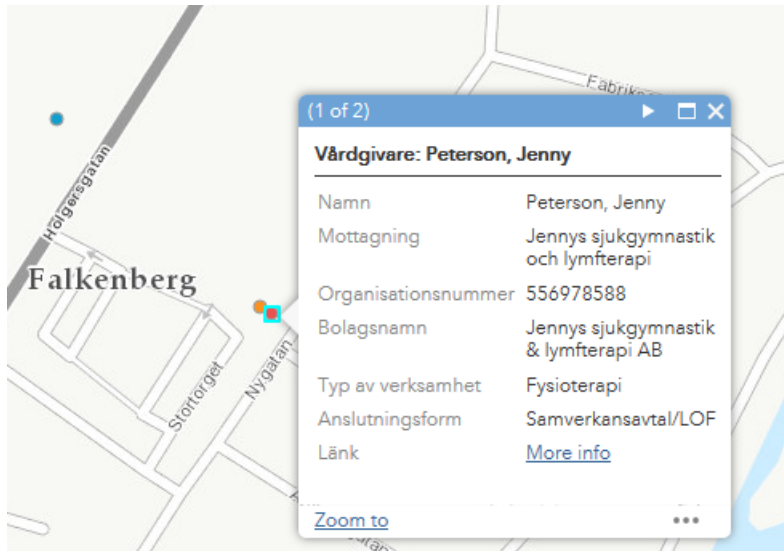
Holgersgatan

Falkenberg

Stortorget

Nygatan

Fabrik

(1 of 2)

Vårdgivare: Peterson, Jenny

| | |
|---|---|
| Namn | Peterson, Jenny |
| Mottagning | Jennys sjukgymnastik och lymfterapi |
| Organisationsnummer | 556978588 |
| Bolagsnamn | Jennys sjukgymnastik & lymfterapi AB |
| Typ av verksamhet | Fysioterapi |
| Anslutningsform | Samverkansavtal/LOF |
| Länk | More info |

Zoom to

•••